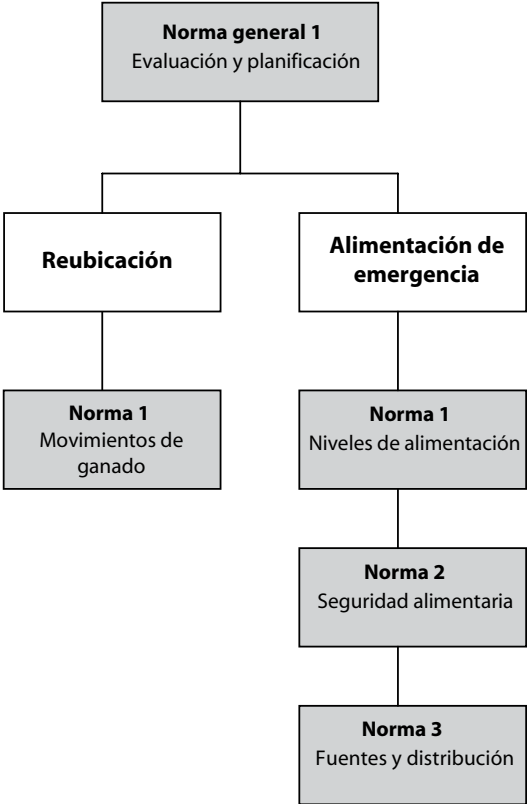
Norma general 1
Evaluación y planificación

Reubicación

Alimentación de emergencia

Norma 1
Movimientos de ganado

Norma 1
Niveles de alimentación

Norma 2
Seguridad alimentaria

Norma 3
Fuentes y distribución